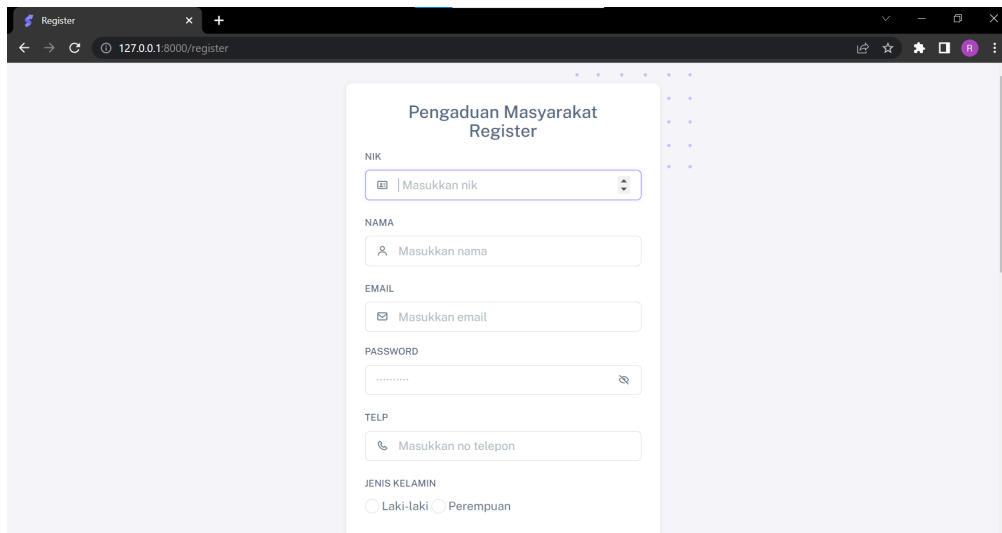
Register
127.0.0.1:8000/register
R

Pengaduan Masyarakat
Register

NIK
Masukkan nik

NAMA
Masukkan nama

EMAIL
Masukkan email

PASSWORD
··········

TELP
Masukkan no telepon

JENIS KELAMIN
Laki-laki Perempuan